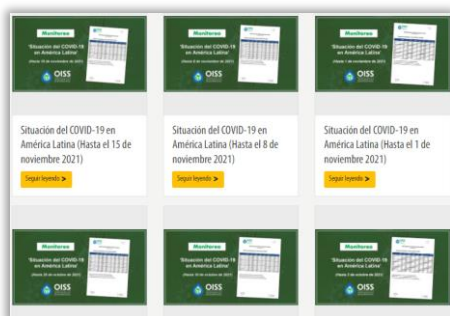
Monitoreo
'Situación del COVID-19 en América Latina'
(Hasta 15 de noviembre de 2021)
OISS

Situación del COVID-19 en América Latina (Hasta el 15 de noviembre 2021)

Seguir leyendo >

Monitoreo
'Situación del COVID-19 en América Latina'
(Hasta 8 de noviembre de 2021)
OISS

Situación del COVID-19 en América Latina (Hasta el 8 de noviembre 2021)

Seguir leyendo >

Monitoreo
'Situación del COVID-19 en América Latina'
(Hasta 1 de noviembre de 2021)
OISS

Situación del COVID-19 en América Latina (Hasta el 1 de noviembre 2021)

Seguir leyendo >

Monitoreo
'Situación del COVID-19 en América Latina'
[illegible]
OISS

Monitoreo
'Situación del COVID-19 en América Latina'
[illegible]
OISS

Monitoreo
'Situación del COVID-19 en América Latina'
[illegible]
OISS